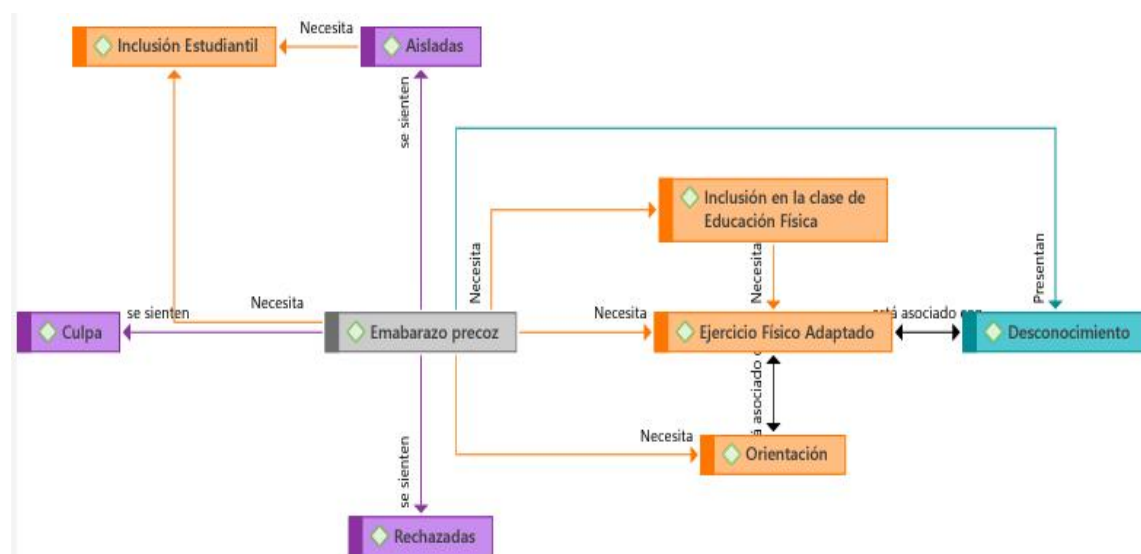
Inclusión Estudiantil

Necesita

Aisladas

se sienten

Inclusión en la clase de Educación Física

Necesita

Necesita

Presentan

se sienten

Necesita

Culpa

Emabarazo precoz

Necesita

Ejercicio Físico Adaptado

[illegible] asociado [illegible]

Desconocimiento

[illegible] asociado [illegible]

Necesita

Orientación

se sienten

Rechazadas